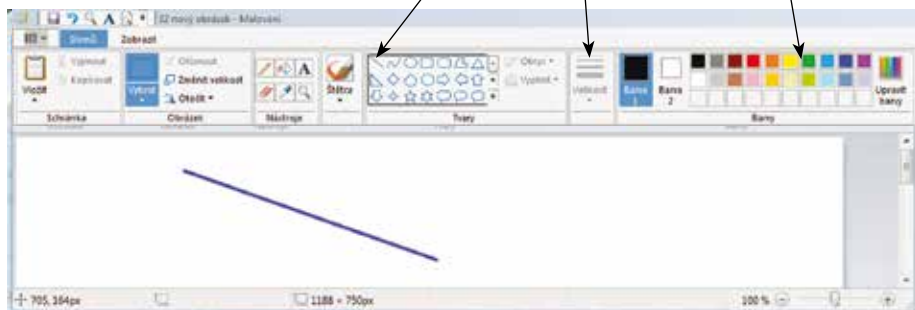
32 nový obrázek - Malování

Domů
Zobrazit

Vložit
Vyjmout
Kopírovat
Schránka

Vybrat
Oříznout
Změnit velikost
Otočit
Obrázek

Nástroje

Štětce

Obrys
Výplň
Tvary

Velikost

Barva 1
Barva 2
Upravit barvy
Barvy

705, 164px
1188 × 750px
100 %